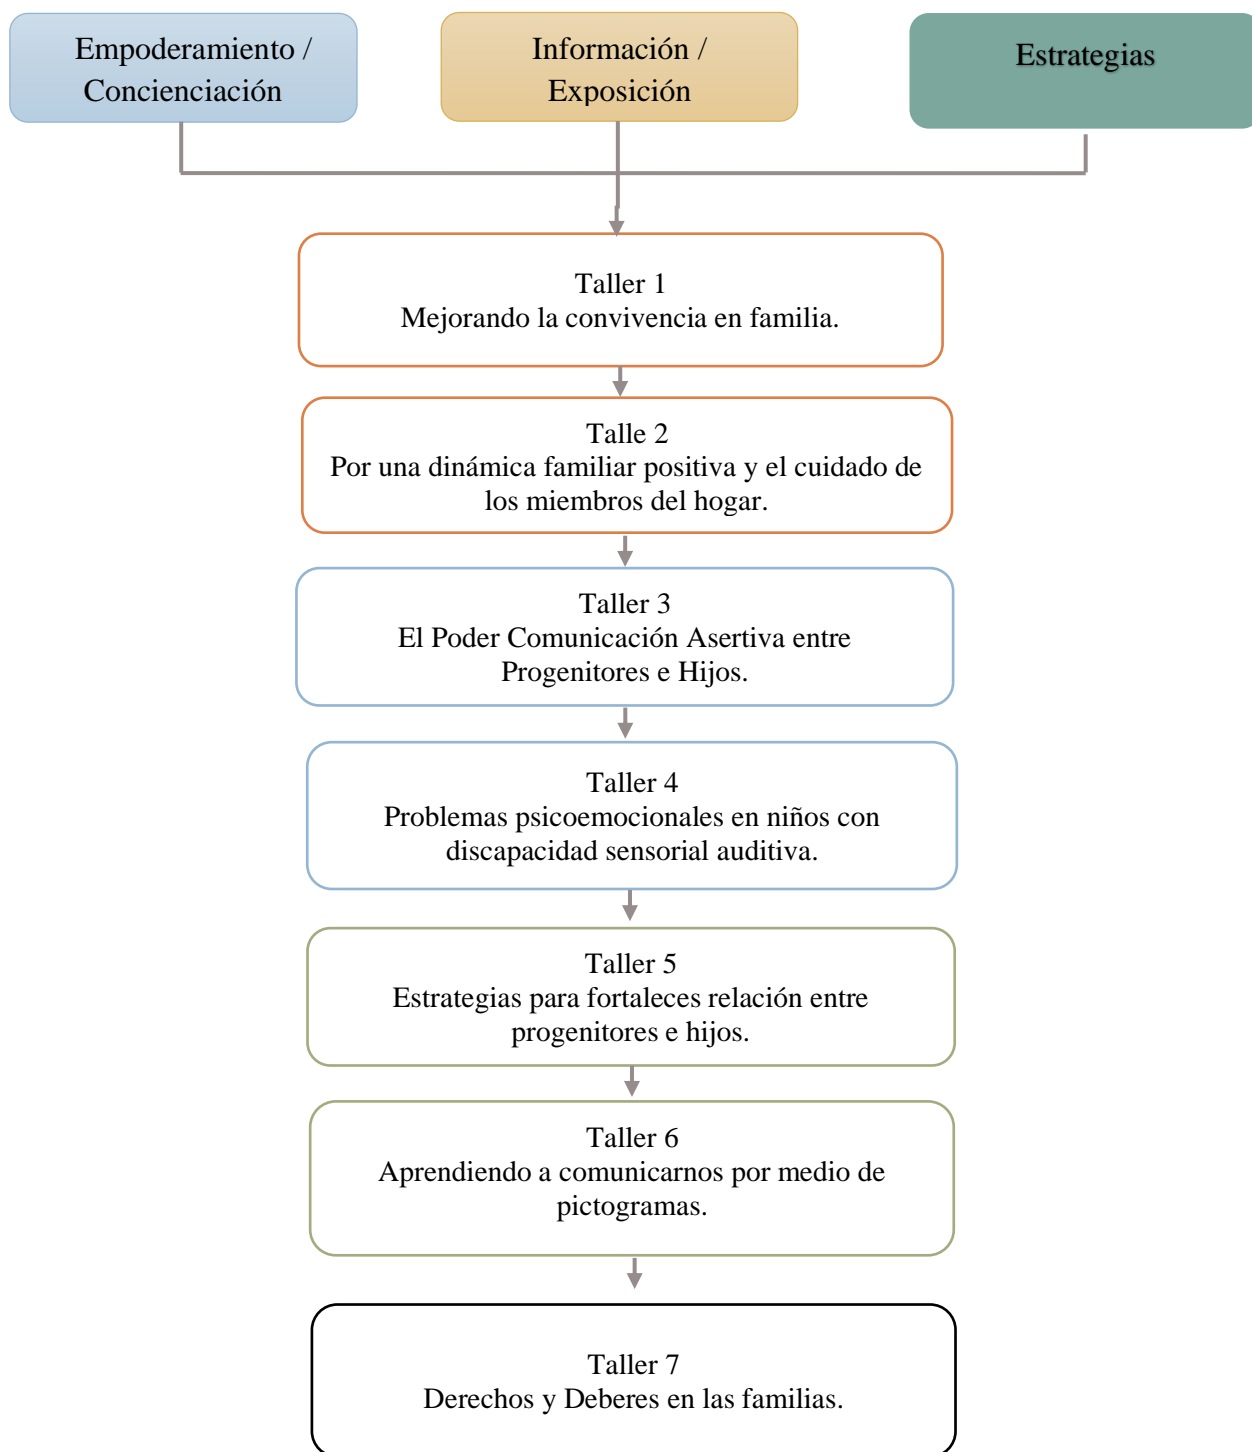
Empoderamiento / Concienciación

Información / Exposición

Estrategias

Taller 1
Mejorando la convivencia en familia.

Talle 2
Por una dinámica familiar positiva y el cuidado de los miembros del hogar.

Taller 3
El Poder Comunicación Asertiva entre Progenitores e Hijos.

Taller 4
Problemas psicoemocionales en niños con discapacidad sensorial auditiva.

Taller 5
Estrategias para fortaleces relación entre progenitores e hijos.

Taller 6
Aprendiendo a comunicarnos por medio de pictogramas.

Taller 7
Derechos y Deberes en las familias.